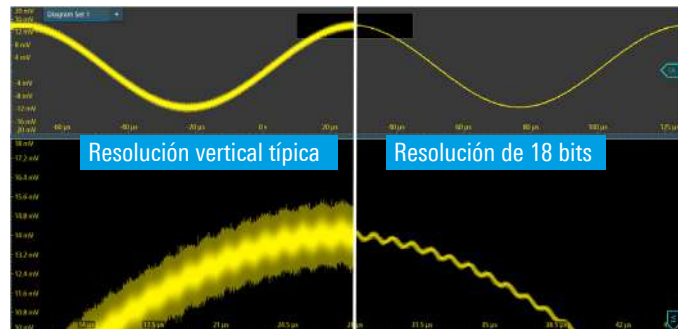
Diagram Set 1

20 mV
16 mV
12 mV
8 mV
4 mV
-4 mV
-8 mV
-12 mV
-16 mV
-20 mV

-60 µs
-40 µs
-20 µs
0 s
20 µs
40 µs
60 µs
80 µs
100 µs
120 µs

Resolución vertical típica

Resolución de 18 bits

18 mV
17.2 mV
16.4 mV
15.6 mV
14.8 mV
14 mV
13.2 mV
12.4 mV
11.6 mV
10.8 mV
10 mV

14 µs
17.5 µs
21 µs
24.5 µs
28 µs
31.5 µs
35 µs
38.5 µs
42 µs